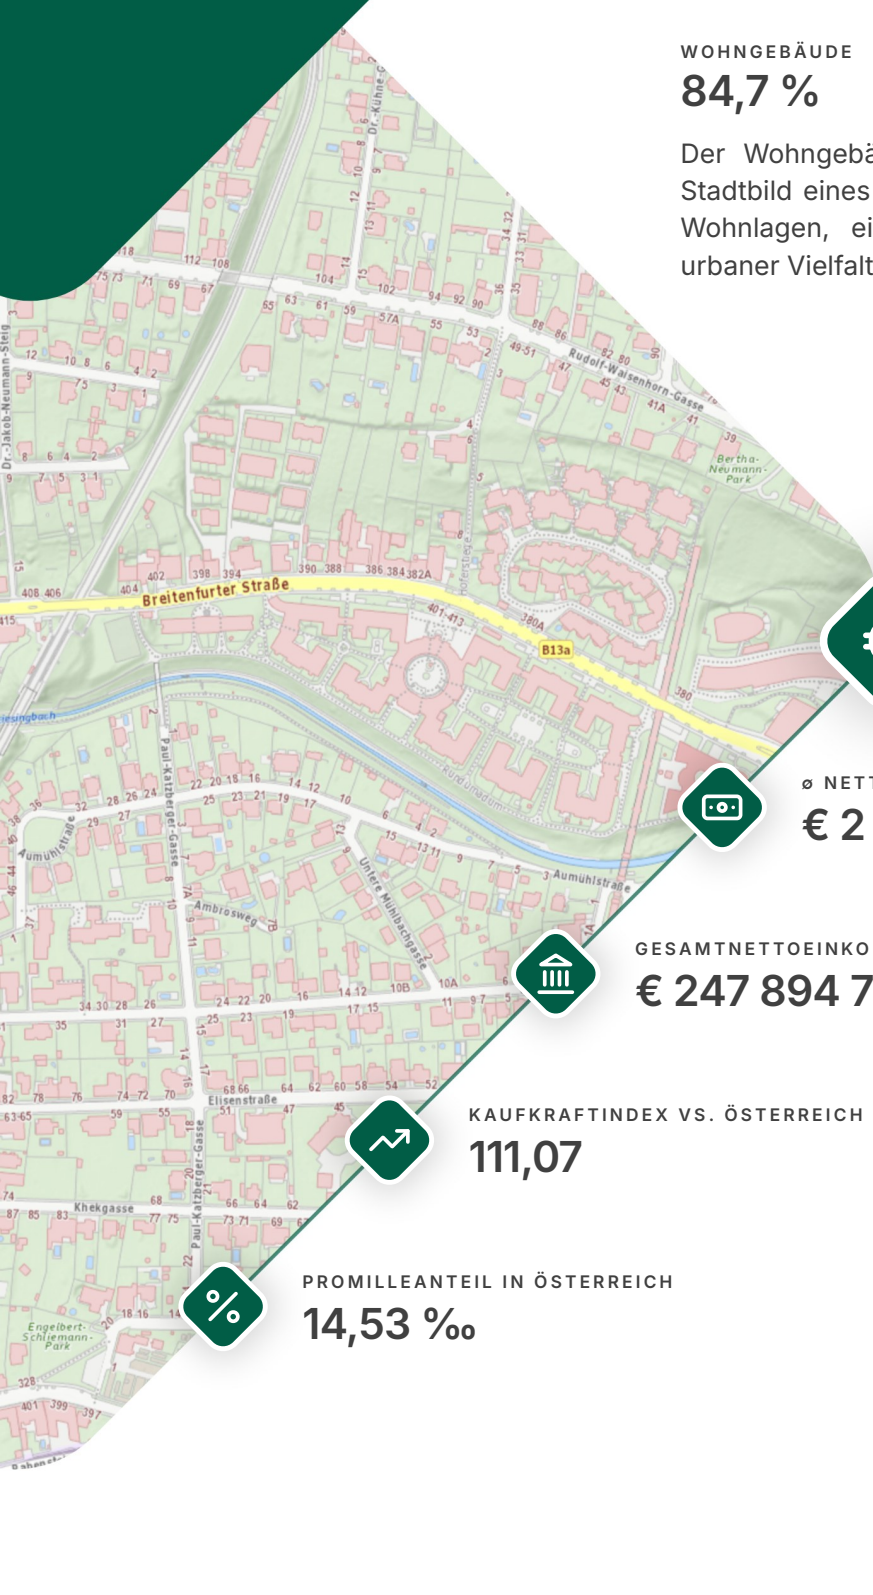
WOHNGEBÄUDE
84,7 %

Der Wohngebä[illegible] Stadtbild eines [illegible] Wohnlagen, ei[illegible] urbaner Vielfalt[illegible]

Dr.-Kühne-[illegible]
Rudolf-Waisenhorn-Gasse
Bertha-Neumann-Park
Dr.-Jakob-Neumann-Steig
Breitenfurter Straße
B13a
Paul-Katzberger-Gasse
Aumühlstraße
Untere Mühlbachgasse
Ambrosweg
Elisenstraße
Khekgasse
Engelbert-Schliemann-Park

ø NETT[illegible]
€ 2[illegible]

GESAMTNETTOEINKO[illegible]
€ 247 894 7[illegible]

KAUFKRAFTINDEX VS. ÖSTERREICH
111,07

PROMILLEANTEIL IN ÖSTERREICH
14,53 ‰